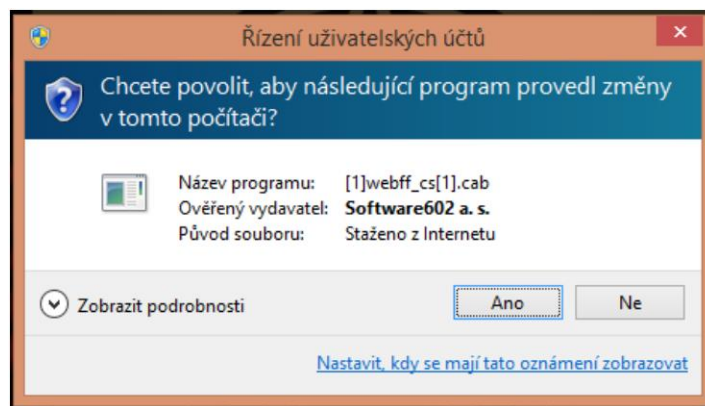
Řízení uživatelských účtů

Chcete povolit, aby následující program provedl změny v tomto počítači?

| Název programu: | [1]webff_cs[1].cab |
|---|---|
| Ověřený vydavatel: | Software602 a. s. |
| Původ souboru: | Staženo z Internetu |

Zobrazit podrobnosti

Ano

Ne

Nastavit, kdy se mají tato oznámení zobrazovat